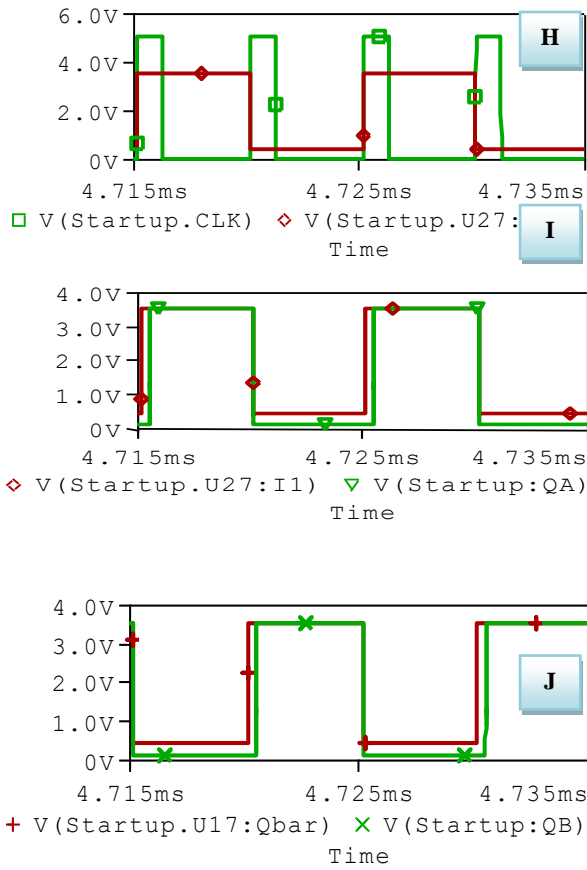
6.0V
4.0V
2.0V
0V
H
4.715ms 4.725ms 4.735ms
□ V(Startup.CLK) ◇ V(Startup.U27:
Time
I

4.0V
3.0V
2.0V
1.0V
0V
4.715ms 4.725ms 4.735ms
◇ V(Startup.U27:I1) ▽ V(Startup:QA)
Time

4.0V
3.0V
2.0V
1.0V
0V
J
4.715ms 4.725ms 4.735ms
+ V(Startup.U17:Qbar) × V(Startup:QB)
Time